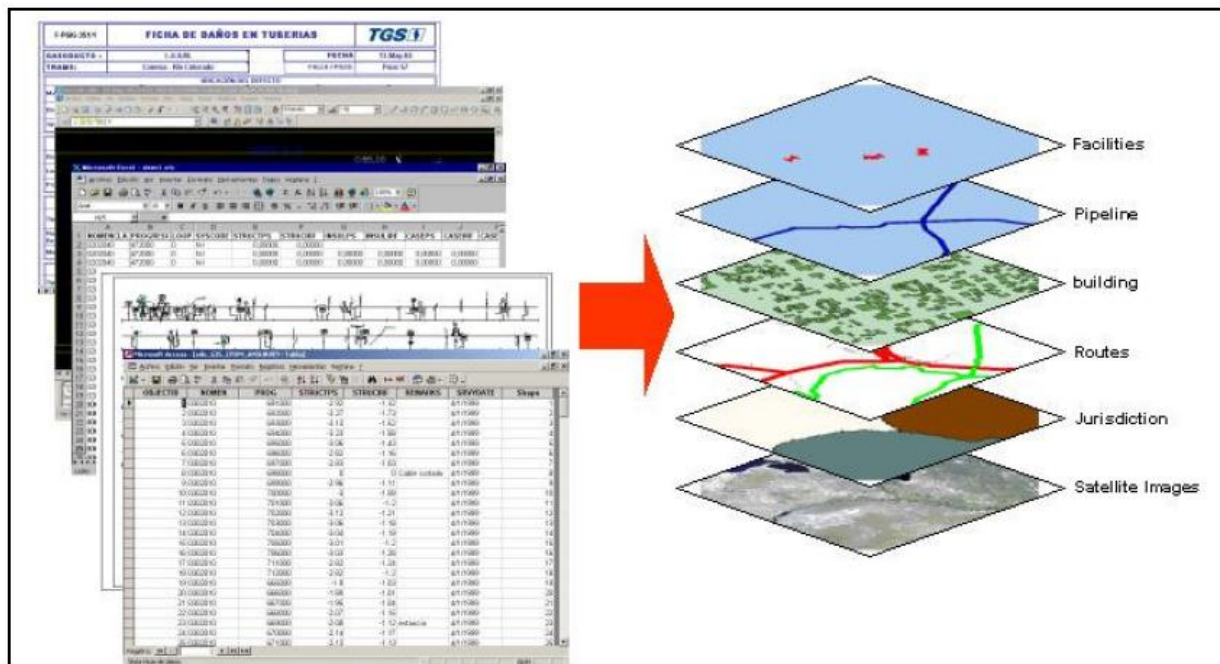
FICHA DE DAÑOS EN TUBERIAS

TGS

GASODUCTO

FECHA

TRAMO

Microsoft Excel

Microsoft Access

| OBJECTID | NOMEN | PROG | STRUCTPS | STRUCRE | REMARKS | SRVYDATE | Shape |
|---|---|---|---|---|---|---|---|

Facilities

Pipeline

building

Routes

Jurisdiction

Satellite Images